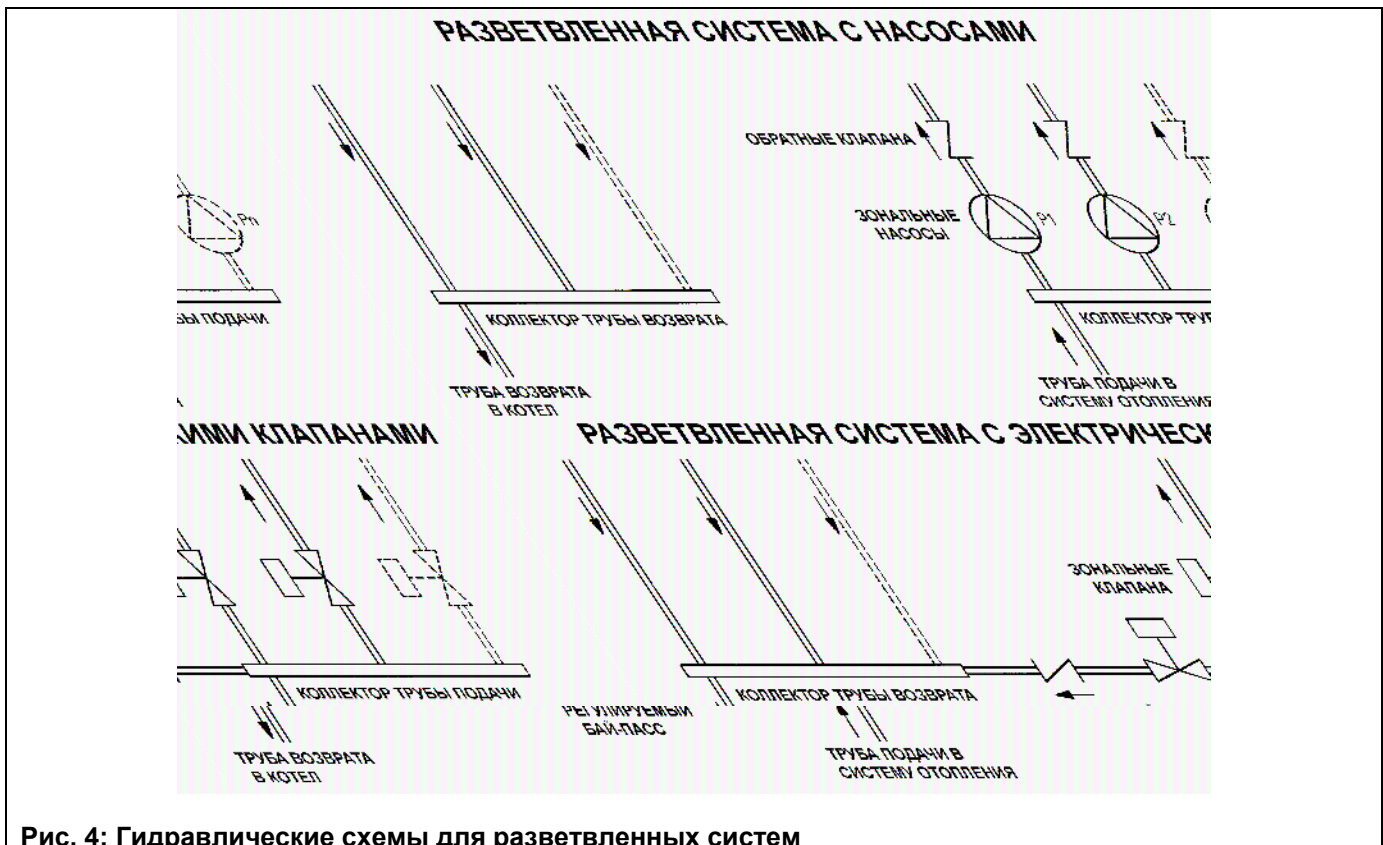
РАЗВЕТВЛЕННАЯ СИСТЕМА С НАСОСАМИ

Pn

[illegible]Ы ПОДАЧИ

КОЛЛЕКТОР ТРУБЫ ВОЗВРАТА

ТРУБА ВОЗВРАТА В КОТЕЛ

ОБРАТНЫЕ КЛАПАНА

ЗОНАЛЬНЫЕ НАСОСЫ

P1

P2

КОЛЛЕКТОР ТРУ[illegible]

ТРУБА ПОДАЧИ В СИСТЕМУ ОТОПЛЕНИЯ

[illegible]МИ КЛАПАНАМИ

КОЛЛЕКТОР ТРУБЫ ПОДАЧИ

ТРУБА ВОЗВРАТА В КОТЕЛ

РАЗВЕТВЛЕННАЯ СИСТЕМА С ЭЛЕКТРИЧЕСК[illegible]

РЕГУЛИРУЕМЫЙ БАЙ-ПАСС

КОЛЛЕКТОР ТРУБЫ ВОЗВРАТА

ТРУБА ПОДАЧИ В СИСТЕМУ ОТОПЛЕНИЯ

ЗОНАЛЬНЫЕ КЛАПАНА

Рис. 4: Гидравлические схемы для разветвленных систем